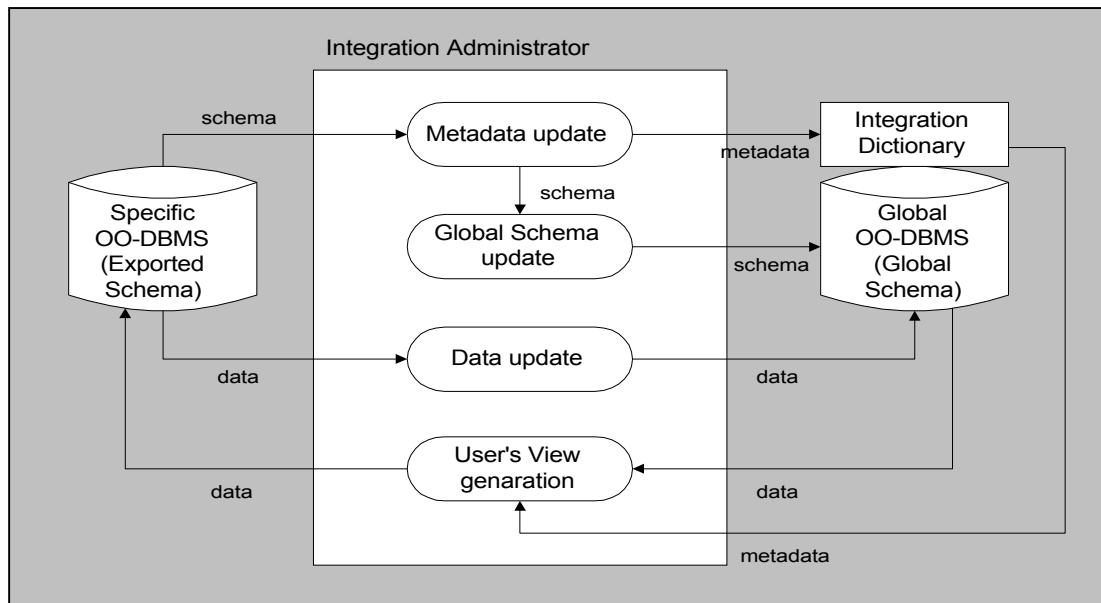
Integration Administrator

schema

Metadata update

metadata

Integration Dictionary

schema

Specific OO-DBMS (Exported Schema)

Global Schema update

schema

Global OO-DBMS (Global Schema)

Data update

data

data

User's View genaration

data

data

metadata